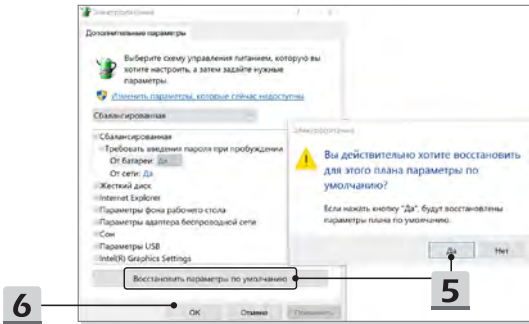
Электропитание

Дополнительные параметры

Выберите схему управления питанием, которую вы хотите настроить, а затем задайте нужные параметры.

Изменить параметры, которые сейчас недоступны

Сбалансированная

Сбалансированная
Требовать введения пароля при пробуждении
От батареи: Да
От сети: Да
Жесткий диск
Internet Explorer
Параметры фона рабочего стола
Параметры адаптера беспроводной сети
Сон
Параметры USB
Intel(R) Graphics Settings

Восстановить параметры по умолчанию

OK
Отмена
Применить

Электропитание

Вы действительно хотите восстановить для этого плана параметры по умолчанию?

Если нажать кнопку "Да", будут восстановлены параметры плана по умолчанию.

Да
Нет

5

6